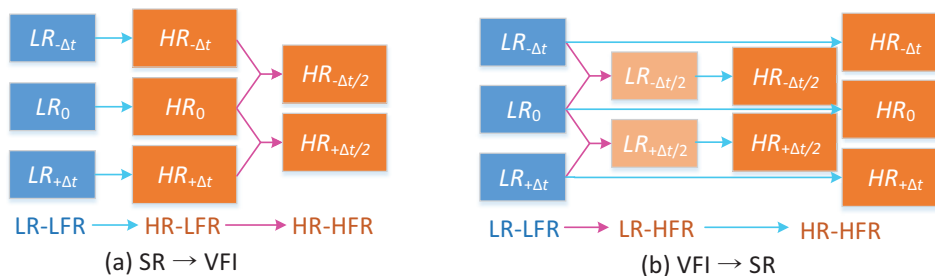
$LR_{-\Delta t}$
$HR_{-\Delta t}$
$LR_0$
$HR_0$
$HR_{-\Delta t/2}$
$HR_{+\Delta t/2}$
$LR_{+\Delta t}$
$HR_{+\Delta t}$

LR-LFR → HR-LFR → HR-HFR

(a) SR → VFI

$LR_{-\Delta t}$
$HR_{-\Delta t}$
$LR_{-\Delta t/2}$
$HR_{-\Delta t/2}$
$LR_0$
$HR_0$
$LR_{+\Delta t/2}$
$HR_{+\Delta t/2}$
$LR_{+\Delta t}$
$HR_{+\Delta t}$

LR-LFR → LR-HFR → HR-HFR

(b) VFI → SR